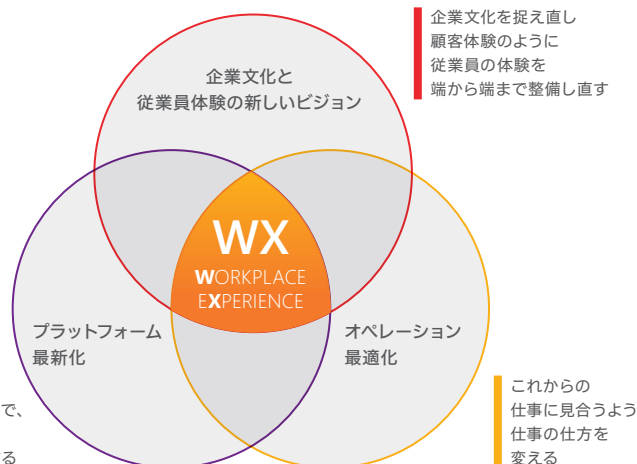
企業文化を捉え直し
顧客体験のように
従業員の体験を
端から端まで整備し直す

企業文化と
従業員体験の新しいビジョン

WX
WORKPLACE
EXPERIENCE

プラットフォーム
最新化

オペレーション
最適化

で、

る

これからの
仕事に見合うよう
仕事の仕方を
変える